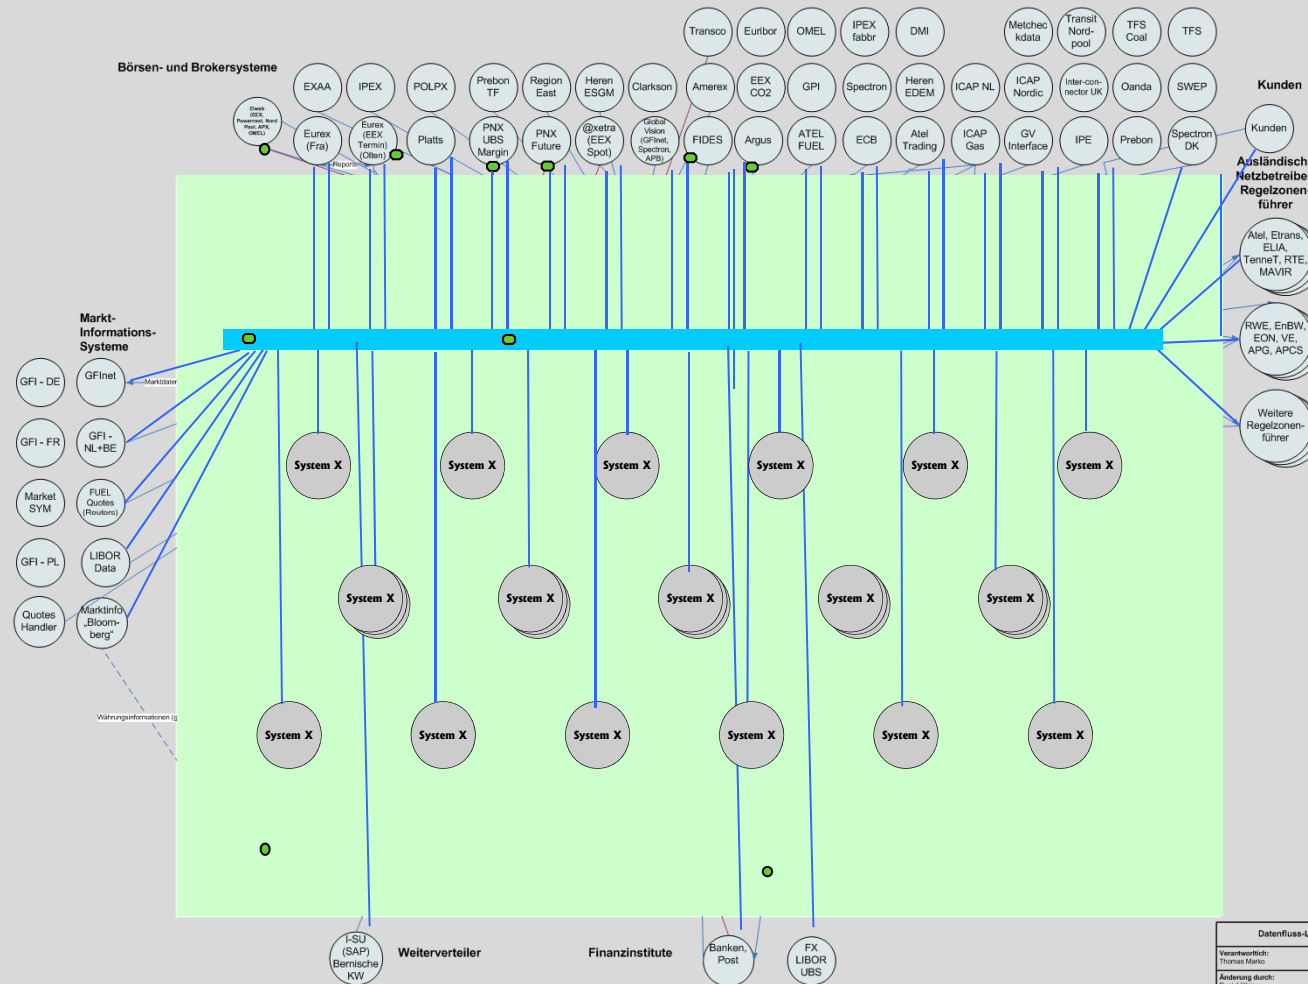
Börsen- und Brokersysteme

Transco
Eurlbor
OMEL
IPEX fabbr
DMI
Metchec kdata
Transit Nord-pool
TFS Coal
TFS

EXAA
IPEX
POLPX
Prebon TF
Region East
Heren ESGM
Clarkson
Amerex
EEX CO2
GPI
Spectron
Heren EDEM
ICAP NL
ICAP Nordic
Inter-con-nector UK
Oanda
SWEP

Kunden

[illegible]
Eurex (Fra)
Eurex (EEX Termin) (Olten)
Platts
PNX UBS Margin
PNX Future
@xetra (EEX Spot)
Global Vision (GFInet, Spectron, APB)
FIDES
Argus
ATEL FUEL
ECB
Atel Trading
ICAP Gas
GV Interface
IPE
Prebon
Spectron DK
Kunden

Reports

Ausländisch Netzbetreibe Regelzonen führer

Atel, Etrans, ELIA, TenneT, RTE, MAVIR

RWE, EnBW, EON, VE, APG, APCS

Weitere Regelzonen-führer

Markt-Informations-Systeme

GFI - DE
GFInet
Marktdaten
GFI - FR
GFI - NL+BE
Market SYM
FUEL Quotes (Routors)
GFI - PL
LIBOR Data
Quotes Handler
Marktinfo „Bloom-berg"

Währungsinformationen (g

System X
System X
System X
System X
System X
System X
System X
System X
System X
System X
System X
System X
System X
System X
System X
System X
System X

I-SU (SAP) Bernische KW
Weiterverteiler
Finanzinstitute
Banken, Post
FX LIBOR UBS

Datenfluss-L
Verantwortlich:
Thomas Marko
Änderung durch: